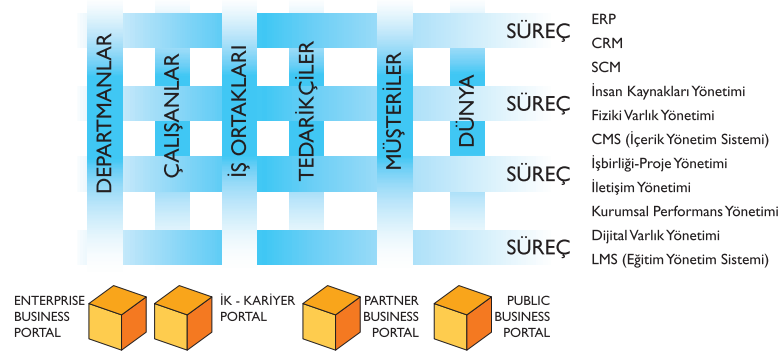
DEPARTMANLAR
ÇALIŞANLAR
İŞ ORTAKLARI
TEDARİKÇİLER
MÜŞTERİLER
DÜNYA

SÜREÇ
SÜREÇ
SÜREÇ
SÜREÇ

ERP
CRM
SCM
İnsan Kaynakları Yönetimi
Fiziki Varlık Yönetimi
CMS (İçerik Yönetim Sistemi)
İşbirliği-Proje Yönetimi
İletişim Yönetimi
Kurumsal Performans Yönetimi
Dijital Varlık Yönetimi
LMS (Eğitim Yönetim Sistemi)

ENTERPRISE BUSINESS PORTAL
İK - KARİYER PORTAL
PARTNER BUSINESS PORTAL
PUBLIC BUSINESS PORTAL